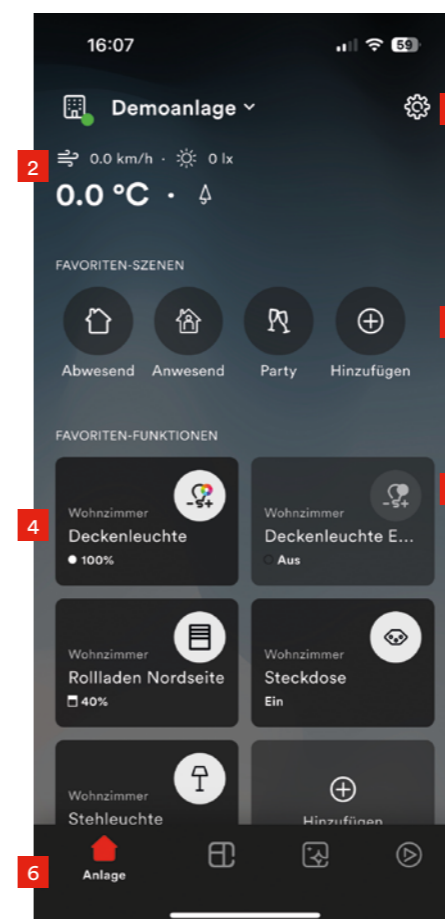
16:07

59

Demoanlage

2

0.0 km/h · 0 lx

0.0 °C ·

FAVORITEN-SZENEN

Abwesend

Anwesend

Party

Hinzufügen

FAVORITEN-FUNKTIONEN

4

Wohnzimmer
Deckenleuchte
100%

Wohnzimmer
Deckenleuchte E...
Aus

Wohnzimmer
Rollladen Nordseite
40%

Wohnzimmer
Steckdose
Ein

Wohnzimmer
Stehleuchte

Hinzufügen

6

Anlage